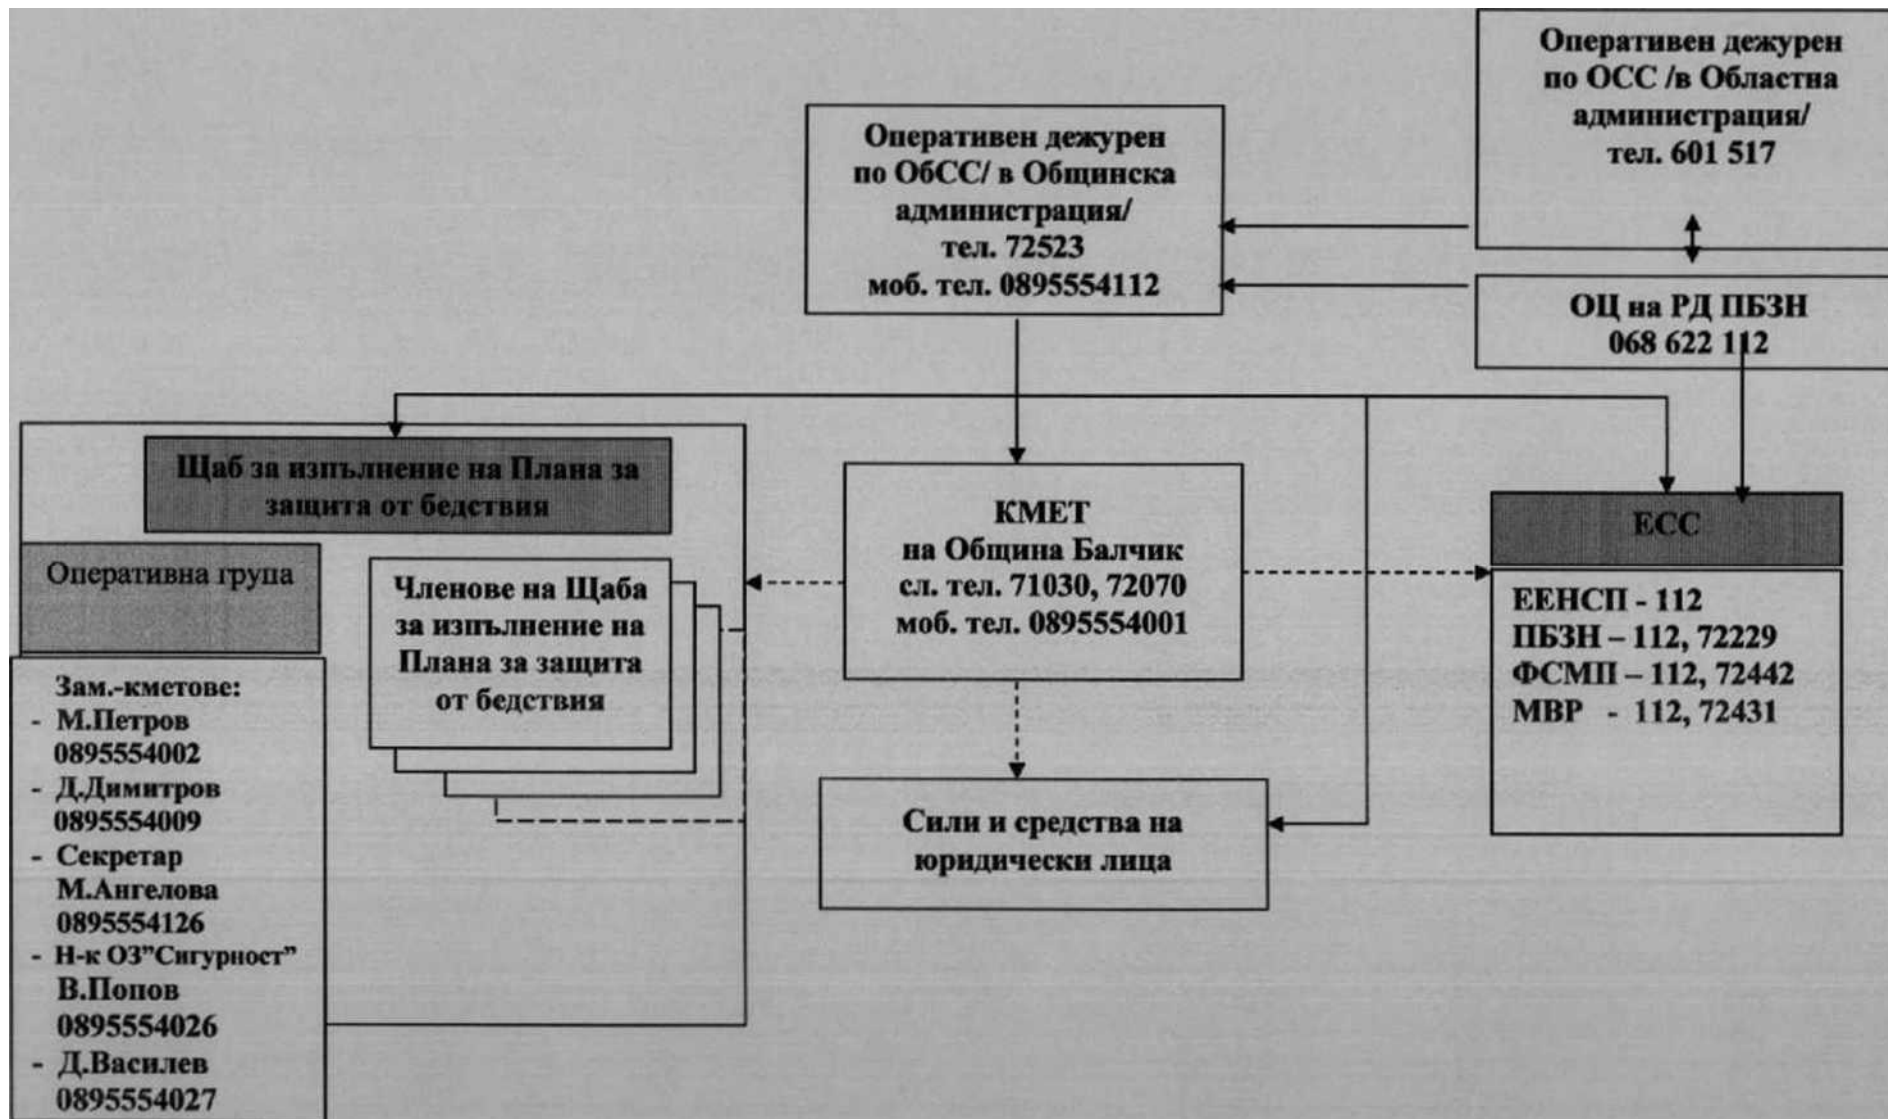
Оперативен дежурен по ОСС /в Областна администрация/ тел. 601 517

Оперативен дежурен по ОбСС/ в Общинска администрация/ тел. 72523 моб. тел. 0895554112

ОЦ на РД ПБЗН 068 622 112

Щаб за изпълнение на Плана за защита от бедствия

Оперативна група

Членове на Щаба за изпълнение на Плана за защита от бедствия

КМЕТ на Община Балчик сл. тел. 71030, 72070 моб. тел. 0895554001

ЕСС

ЕЕНСП - 112
ПБЗН – 112, 72229
ФСМП – 112, 72442
МВР - 112, 72431

Зам.-кметове:
- М.Петров 0895554002
- Д.Димитров 0895554009
- Секретар М.Ангелова 0895554126
- Н-к ОЗ"Сигурност" В.Попов 0895554026
- Д.Василев 0895554027

Сили и средства на юридически лица